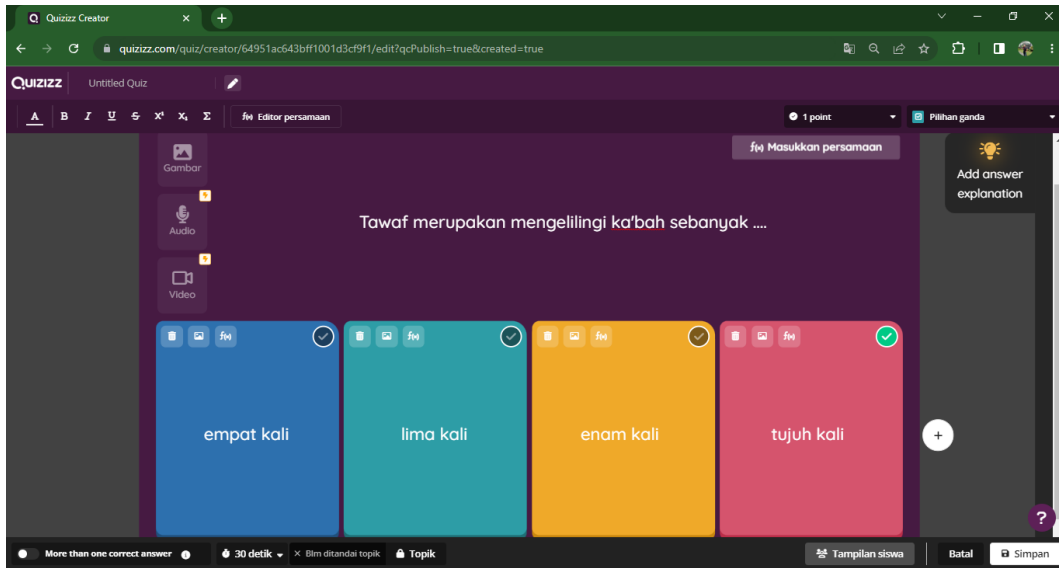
Quizizz Creator

quizizz.com/quiz/creator/64951ac643bff1001d3cf9f1/edit?qcPublish=true&created=true

QUIZIZZ Untitled Quiz

A B I U S $x^2$ $x_2$ Σ f(x) Editor persamaan

1 point

Pilihan ganda

Gambar

Audio

Video

f(x) Masukkan persamaan

Add answer explanation

Tawaf merupakan mengelilingi ka'bah sebanyak ....

empat kali

lima kali

enam kali

tujuh kali

More than one correct answer

30 detik

× Blm ditandai topik

Topik

Tampilan siswa

Batal

Simpan